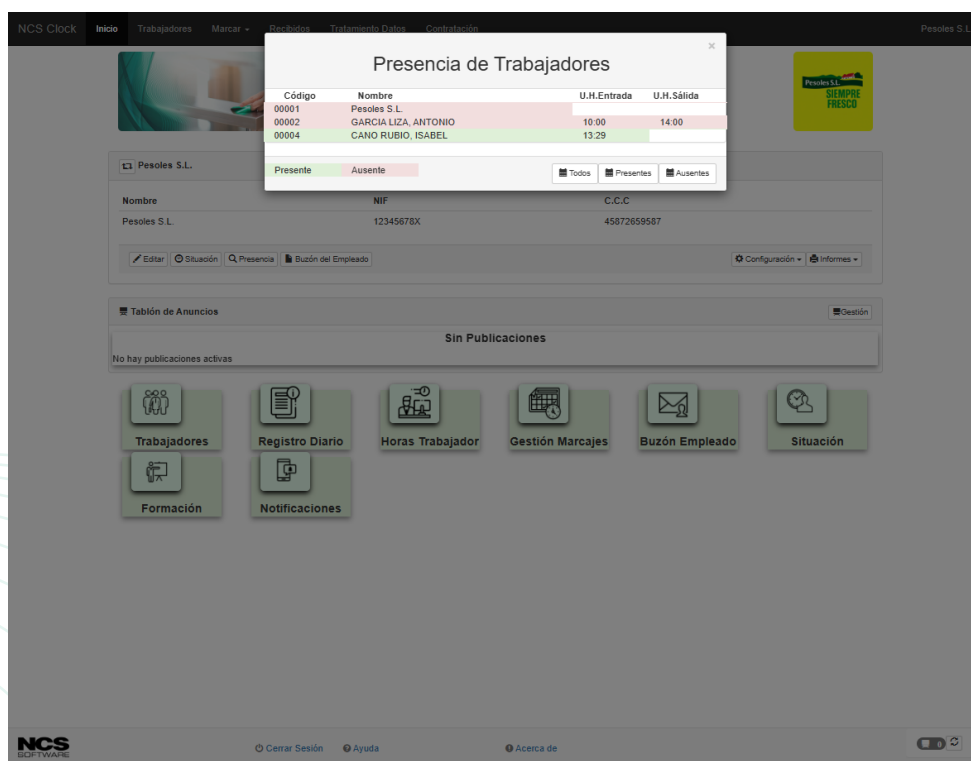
NCS Clock Inicio Trabajadores Marcar Recibidos Tratamiento Datos Contratación Pesoles S.L.

Presencia de Trabajadores ×

| Código | Nombre | U.H.Entrada | U.H.Sálida |
|---|---|---|---|
| 00001 | Pesoles S.L. | | |
| 00002 | GARCIA LIZA, ANTONIO | 10:00 | 14:00 |
| 00004 | CANO RUBIO, ISABEL | 13:29 | |

Presente Ausente

Todos Presentes Ausentes

Pesoles S.L. SIEMPRE FRESCO

Pesoles S.L.

| Nombre | NIF | C.C.C |
|---|---|---|
| Pesoles S.L. | 12345678X | 45872659587 |

Editar Situación Presencia Buzón del Empleado Configuración Informes

Tablón de Anuncios Gestión

Sin Publicaciones

No hay publicaciones activas

Trabajadores Registro Diario Horas Trabajador Gestión Marcajes Buzón Empleado Situación

Formación Notificaciones

NCS SOFTWARE Cerrar Sesión Ayuda Acerca de